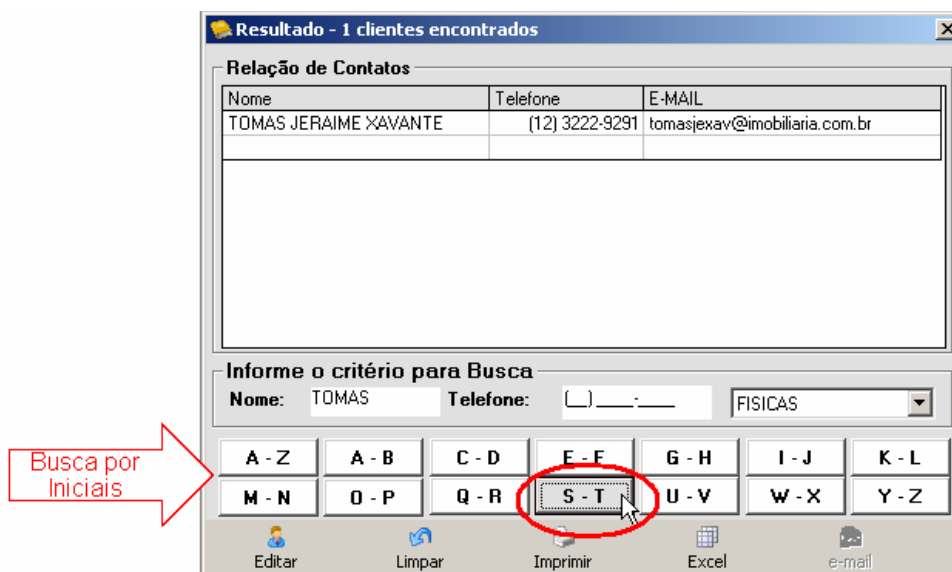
Resultado - 1 clientes encontrados

Relação de Contatos

| Nome | Telefone | E-MAIL |
|---|---|---|
| TOMAS JERAIME XAVANTE | (12) 3222-9291 | tomasjexav@imobiliaria.com.br |

Informe o critério para Busca

Nome: TOMAS Telefone: (__) ____-____ FISICAS

Busca por Iniciais

A - Z
A - B
C - D
E - F
G - H
I - J
K - L
M - N
O - P
Q - R
S - T
U - V
W - X
Y - Z

Editar
Limpar
Imprimir
Excel
e-mail